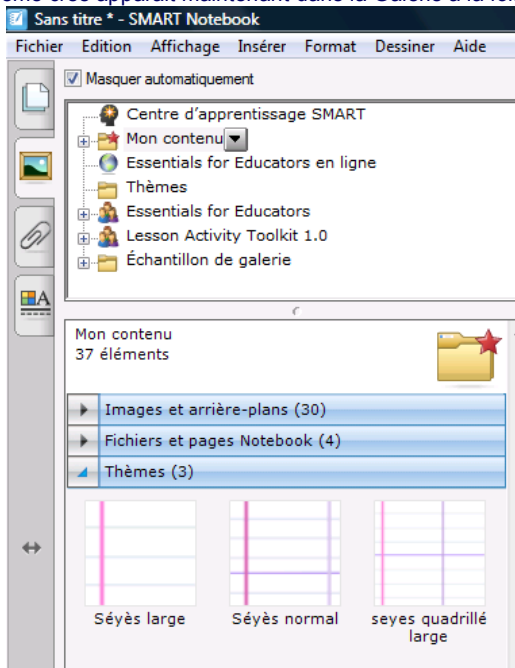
Sans titre * - SMART Notebook

Fichier Edition Affichage Insérer Format Dessiner Aide

Masquer automatiquement

Centre d'apprentissage SMART
Mon contenu
Essentials for Educators en ligne
Thèmes
Essentials for Educators
Lesson Activity Toolkit 1.0
Échantillon de galerie

Mon contenu
37 éléments

Images et arrière-plans (30)
Fichiers et pages Notebook (4)
Thèmes (3)

Séyès large
Séyès normal
seyes quadrillé large